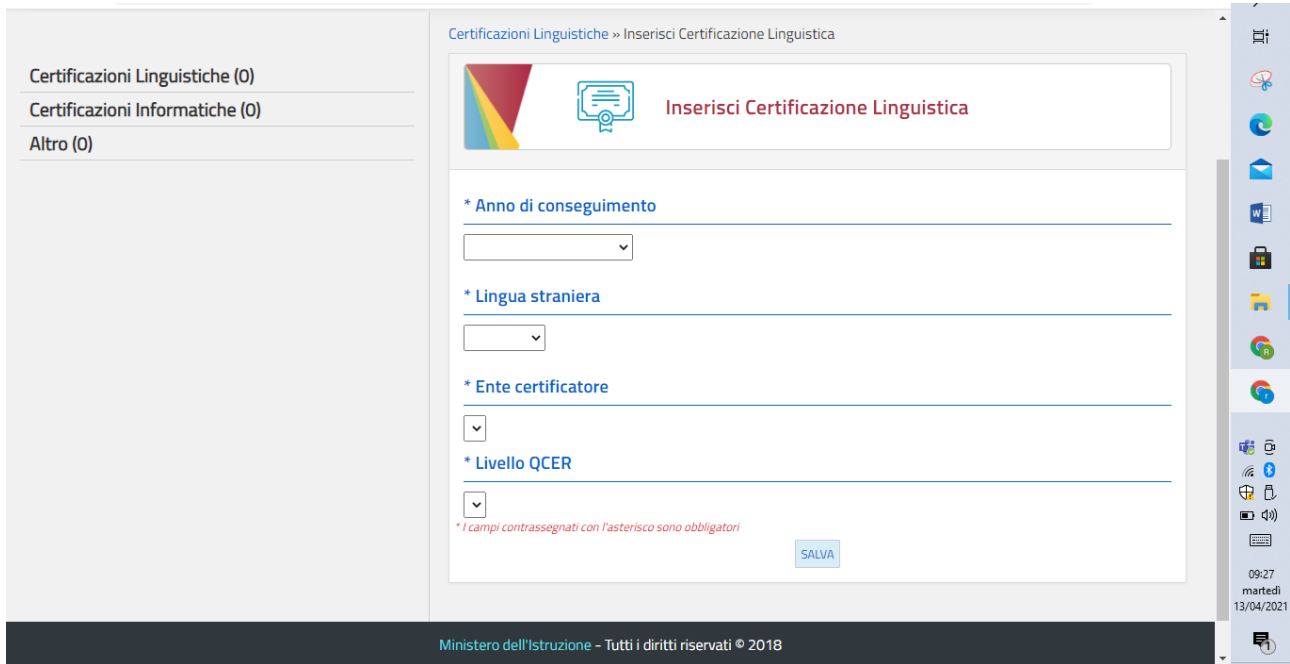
Certificazioni Linguistiche (0)
Certificazioni Informatiche (0)
Altro (0)

Certificazioni Linguistiche » Inserisci Certificazione Linguistica

Inserisci Certificazione Linguistica

* Anno di conseguimento

* Lingua straniera

* Ente certificatore

* Livello QCER

* I campi contrassegnati con l'asterisco sono obbligatori

SALVA

Ministero dell'Istruzione - Tutti i diritti riservati © 2018

09:27
martedì
13/04/2021